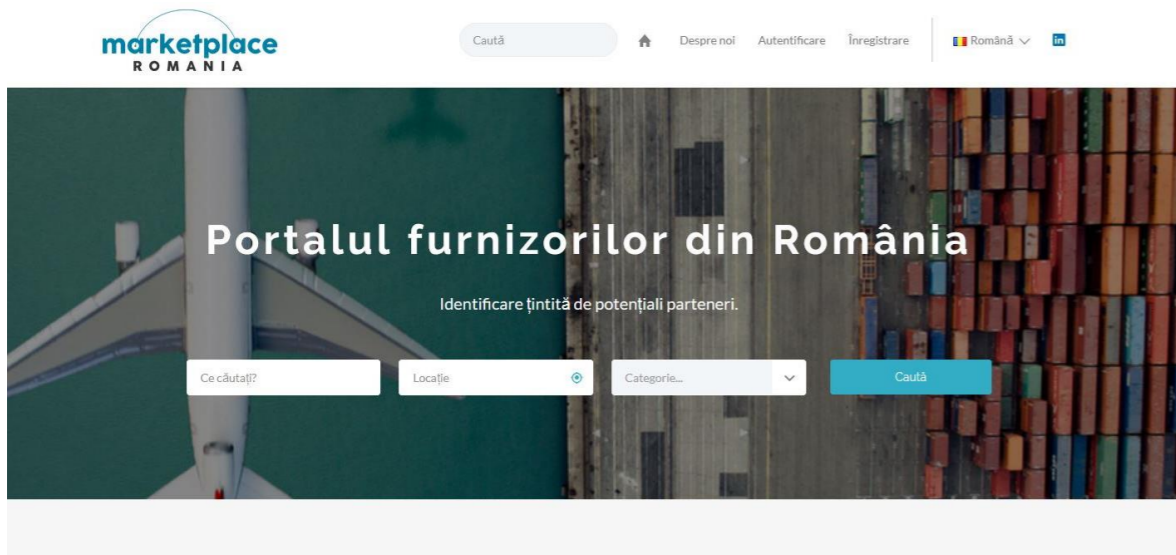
marketplace
ROMANIA

Caută

Despre noi Autentificare Înregistrare

Română

in

Portalul furnizorilor din România

Identificare țintită de potențiali parteneri.

Ce căutați?

Locație

Categorie...

Caută